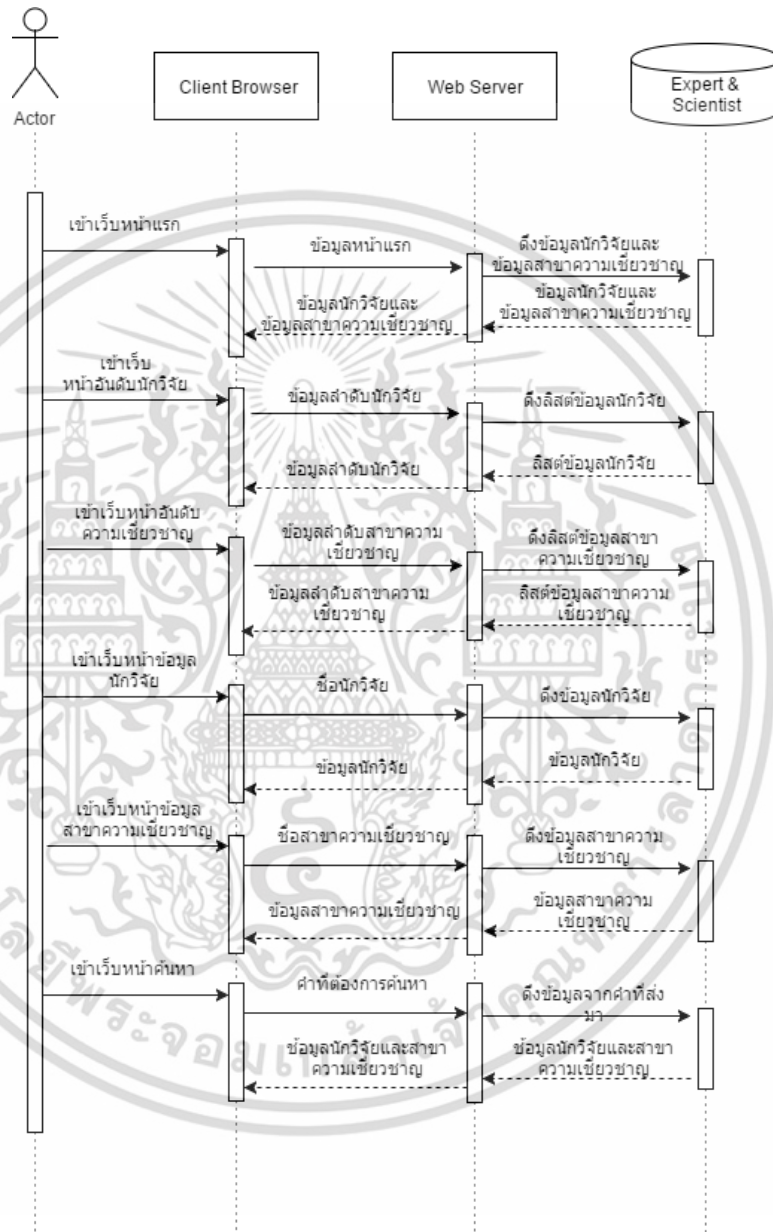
Actor

Client Browser

Web Server

Expert & Scientist

เข้าเว็บหน้าแรก

ข้อมูลหน้าแรก

ดึงข้อมูลนักวิจัยและข้อมูลสาขาความเชี่ยวชาญ

ข้อมูลนักวิจัยและข้อมูลสาขาความเชี่ยวชาญ

ข้อมูลนักวิจัยและข้อมูลสาขาความเชี่ยวชาญ

เข้าเว็บหน้าอันดับนักวิจัย

ข้อมูลลำดับนักวิจัย

ดึงลิสต์ข้อมูลนักวิจัย

ลิสต์ข้อมูลนักวิจัย

ข้อมูลลำดับนักวิจัย

เข้าเว็บหน้าอันดับความเชี่ยวชาญ

ข้อมูลลำดับสาขาความเชี่ยวชาญ

ดึงลิสต์ข้อมูลสาขาความเชี่ยวชาญ

ลิสต์ข้อมูลสาขาความเชี่ยวชาญ

ข้อมูลลำดับสาขาความเชี่ยวชาญ

เข้าเว็บหน้าข้อมูลนักวิจัย

ชื่อนักวิจัย

ดึงข้อมูลนักวิจัย

ข้อมูลนักวิจัย

ข้อมูลนักวิจัย

เข้าเว็บหน้าข้อมูลสาขาความเชี่ยวชาญ

ชื่อสาขาความเชี่ยวชาญ

ดึงข้อมูลสาขาความเชี่ยวชาญ

ข้อมูลสาขาความเชี่ยวชาญ

ข้อมูลสาขาความเชี่ยวชาญ

เข้าเว็บหน้าค้นหา

คำที่ต้องการค้นหา

ดึงข้อมูลจากคำที่ส่งมา

ข้อมูลนักวิจัยและสาขาความเชี่ยวชาญ

ข้อมูลนักวิจัยและสาขาความเชี่ยวชาญ